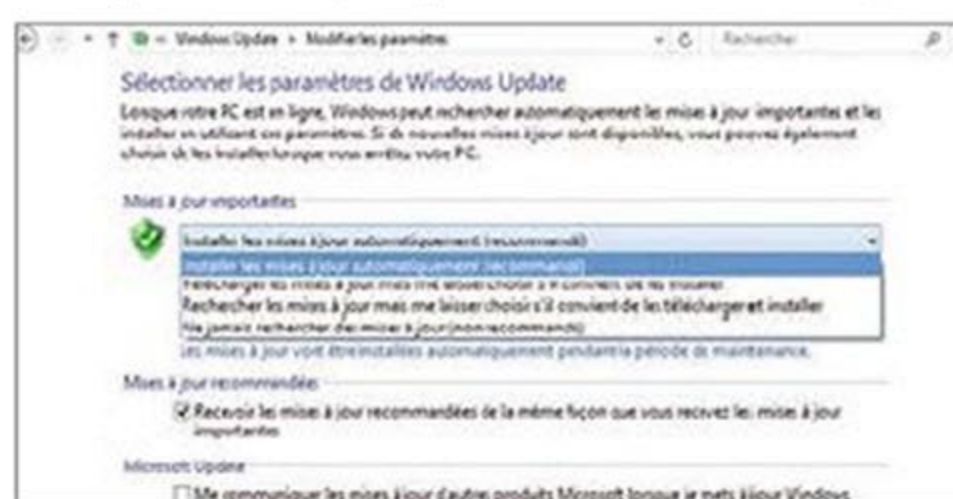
« Windows Update » Modifier les paramètres

Rechercher

Sélectionner les paramètres de Windows Update

Losque votre PC est en ligne, Windows peut rechercher automatiquement les mises à jour importantes et les installer en utilisant ces paramètres. Si de nouvelles mises à jour sont disponibles, vous pouvez également choisir de les installer lorsque vous arrêtez votre PC.

Mises à jour importantes

Installer les mises à jour automatiquement (recommandé)

Installer les mises à jour automatiquement (recommandé)
Télécharger les mises à jour mais me laisser choisir s'il convient de les installer
Rechercher les mises à jour mais me laisser choisir s'il convient de les télécharger et installer
Ne jamais rechercher des mises à jour (non recommandé)

Les mises à jour vont être installées automatiquement pendant la période de maintenance.

Mises à jour recommandées

Recevoir les mises à jour recommandées de la même façon que vous recevez les mises à jour importantes

Microsoft Update

Me communiquer les mises à jour d'autres produits Microsoft lorsque je mets à jour Windows